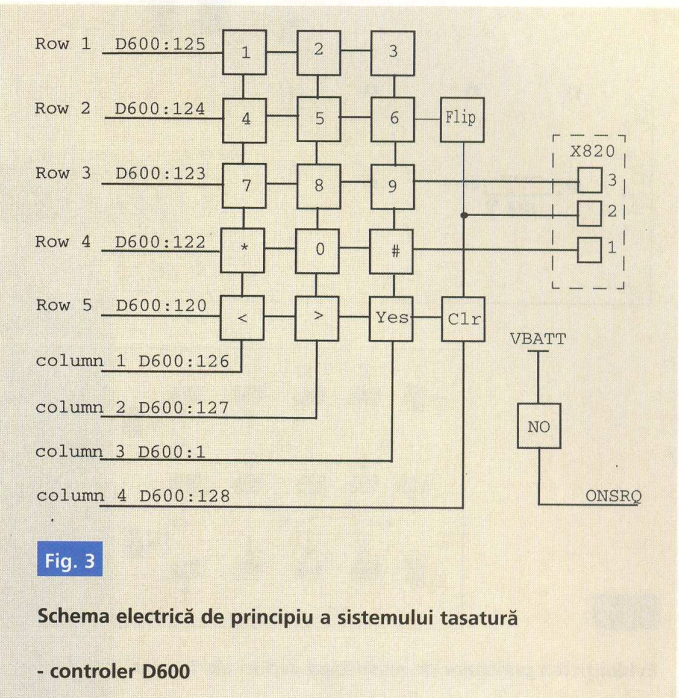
Row 1 D600:125
1
2
3
Row 2 D600:124
4
5
6
Flip
Row 3 D600:123
7
8
9
X820
3
2
1
Row 4 D600:122
*
0
#
Row 5 D600:120
<
>
Yes
Clr
VBATT
column 1 D600:126
column 2 D600:127
NO
column 3 D600:1
column 4 D600:128
ONSRQ

Fig. 3

Schema electrică de principiu a sistemului tasatură

- controler D600